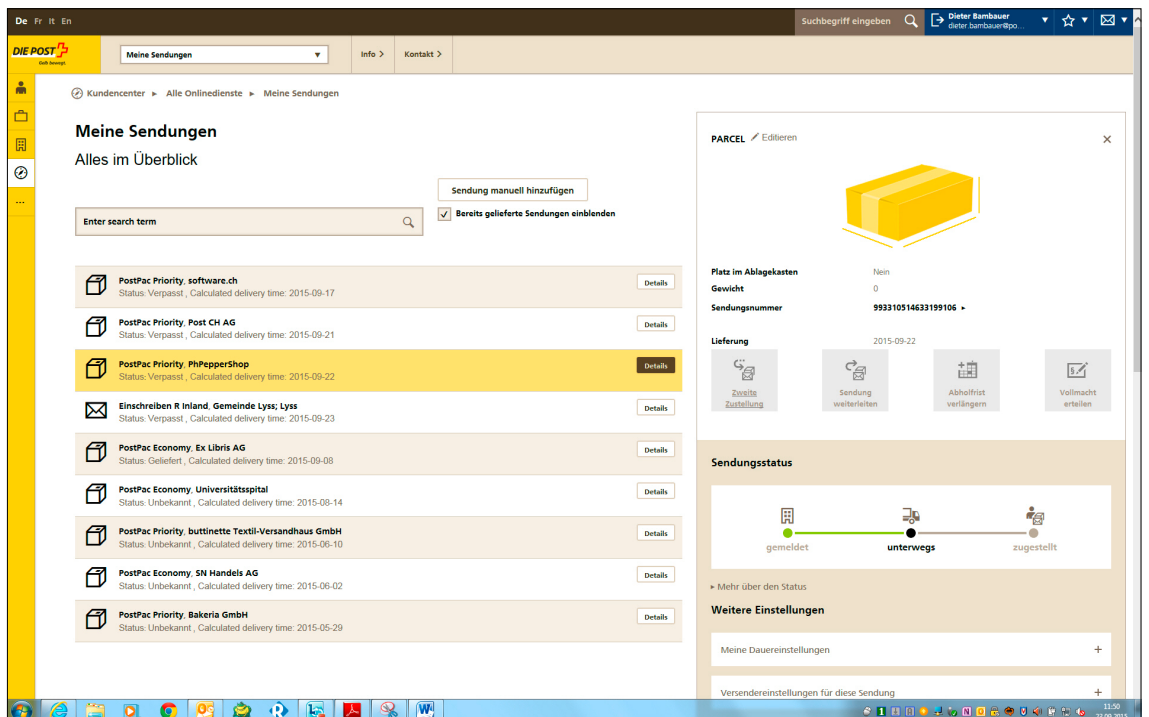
De Fr It En

Suchbegriff eingeben

Dieter Bambauer
dieter.bambauer@po...

DIE POST
Gelb bewegt

Meine Sendungen

Info >

Kontakt >

Kundencenter ▸ Alle Onlinedienste ▸ Meine Sendungen

Meine Sendungen

Alles im Überblick

Sendung manuell hinzufügen

Enter search term

Bereits gelieferte Sendungen einblenden

| | |
|---|---|
| PostPac Priority, software.ch<br>Status: Verpasst , Calculated delivery time: 2015-09-17 | Details |
| PostPac Priority, Post CH AG<br>Status: Verpasst , Calculated delivery time: 2015-09-21 | Details |
| PostPac Priority, PhPepperShop<br>Status: Verpasst , Calculated delivery time: 2015-09-22 | Details |
| Einschreiben R Inland, Gemeinde Lyss; Lyss<br>Status: Verpasst , Calculated delivery time: 2015-09-23 | Details |
| PostPac Economy, Ex Libris AG<br>Status: Geliefert , Calculated delivery time: 2015-09-08 | Details |
| PostPac Economy, Universitätsspital<br>Status: Unbekannt , Calculated delivery time: 2015-08-14 | Details |
| PostPac Priority, buttinette Textil-Versandhaus GmbH<br>Status: Unbekannt , Calculated delivery time: 2015-06-10 | Details |
| PostPac Economy, SN Handels AG<br>Status: Unbekannt , Calculated delivery time: 2015-06-02 | Details |
| PostPac Priority, Bakeria GmbH<br>Status: Unbekannt , Calculated delivery time: 2015-05-29 | Details |

PARCEL Editieren

| | |
|---|---|
| Platz im Ablagekasten | Nein |
| Gewicht | 0 |
| Sendungsnummer | 993310514633199106 ▸ |
| Lieferung | 2015-09-22 |

Zweite Zustellung

Sendung weiterleiten

Abholfrist verlängern

Vollmacht erteilen

Sendungsstatus

gemeldet

unterwegs

zugestellt

▸ Mehr über den Status

Weitere Einstellungen

Meine Dauereinstellungen +

Versendereinstellungen für diese Sendung +

11:50
23.09.2015